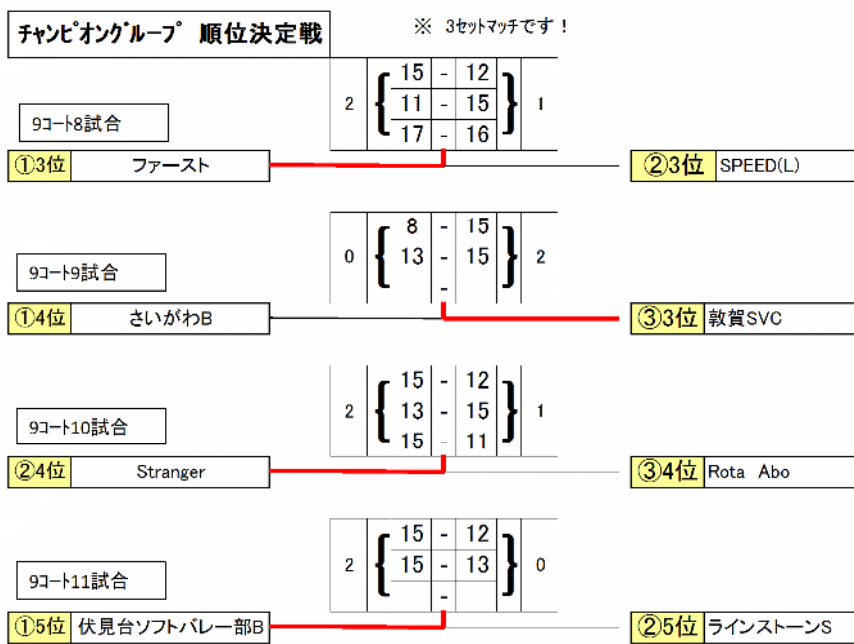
チャンピオングループ　順位決定戦

※　3セットマッチです！

9コート8試合

| 2 | 15 | - | 12 | 1 |
|---|---|---|---|---|
| | 11 | - | 15 | |
| | 17 | - | 16 | |

①3位　ファースト

②3位　SPEED(L)

9コート9試合

| 0 | 8 | - | 15 | 2 |
|---|---|---|---|---|
| | 13 | - | 15 | |
| | | - | | |

①4位　さいがわB

③3位　敦賀SVC

9コート10試合

| 2 | 15 | - | 12 | 1 |
|---|---|---|---|---|
| | 13 | - | 15 | |
| | 15 | - | 11 | |

②4位　Stranger

③4位　Rota　Abo

9コート11試合

| 2 | 15 | - | 12 | 0 |
|---|---|---|---|---|
| | 15 | - | 13 | |
| | | - | | |

①5位　伏見台ソフトバレー部B

②5位　ラインストーンS